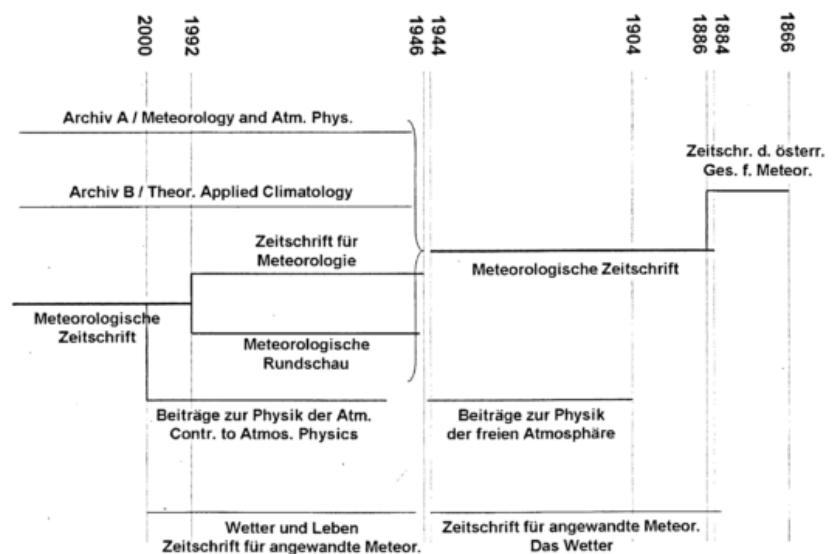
2000
1992
1946
1944
1904
1886
1884
1866

Archiv A / Meteorology and Atm. Phys.

Zeitschr. d. österr. Ges. f. Meteor.

Archiv B / Theor. Applied Climatology

Zeitschrift für Meteorologie

Meteorologische Zeitschrift

Meteorologische Zeitschrift

Meteorologische Rundschau

Beiträge zur Physik der Atm.
Contr. to Atmos. Physics

Beiträge zur Physik der freien Atmosphäre

Wetter und Leben
Zeitschrift für angewandte Meteor.

Zeitschrift für angewandte Meteor.
Das Wetter